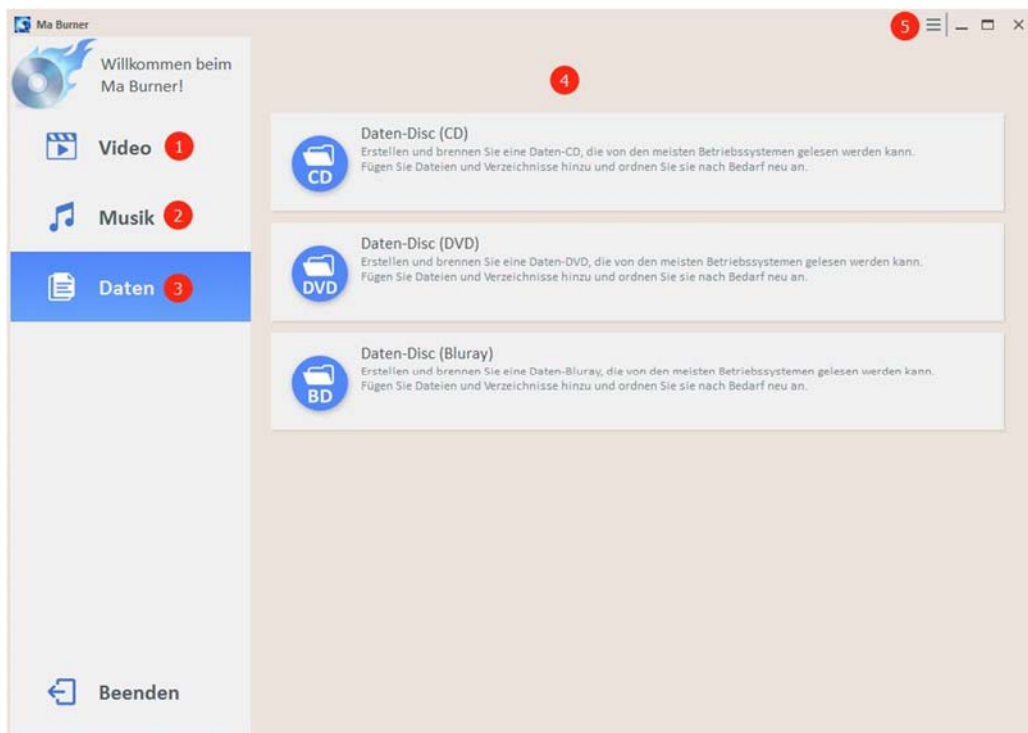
Ma Burner

5

Willkommen beim Ma Burner!

Video 1

Musik 2

Daten 3

Beenden

4

CD
Daten-Disc (CD)
Erstellen und brennen Sie eine Daten-CD, die von den meisten Betriebssystemen gelesen werden kann. Fügen Sie Dateien und Verzeichnisse hinzu und ordnen Sie sie nach Bedarf neu an.

DVD
Daten-Disc (DVD)
Erstellen und brennen Sie eine Daten-DVD, die von den meisten Betriebssystemen gelesen werden kann. Fügen Sie Dateien und Verzeichnisse hinzu und ordnen Sie sie nach Bedarf neu an.

BD
Daten-Disc (Bluray)
Erstellen und brennen Sie eine Daten-Bluray, die von den meisten Betriebssystemen gelesen werden kann. Fügen Sie Dateien und Verzeichnisse hinzu und ordnen Sie sie nach Bedarf neu an.